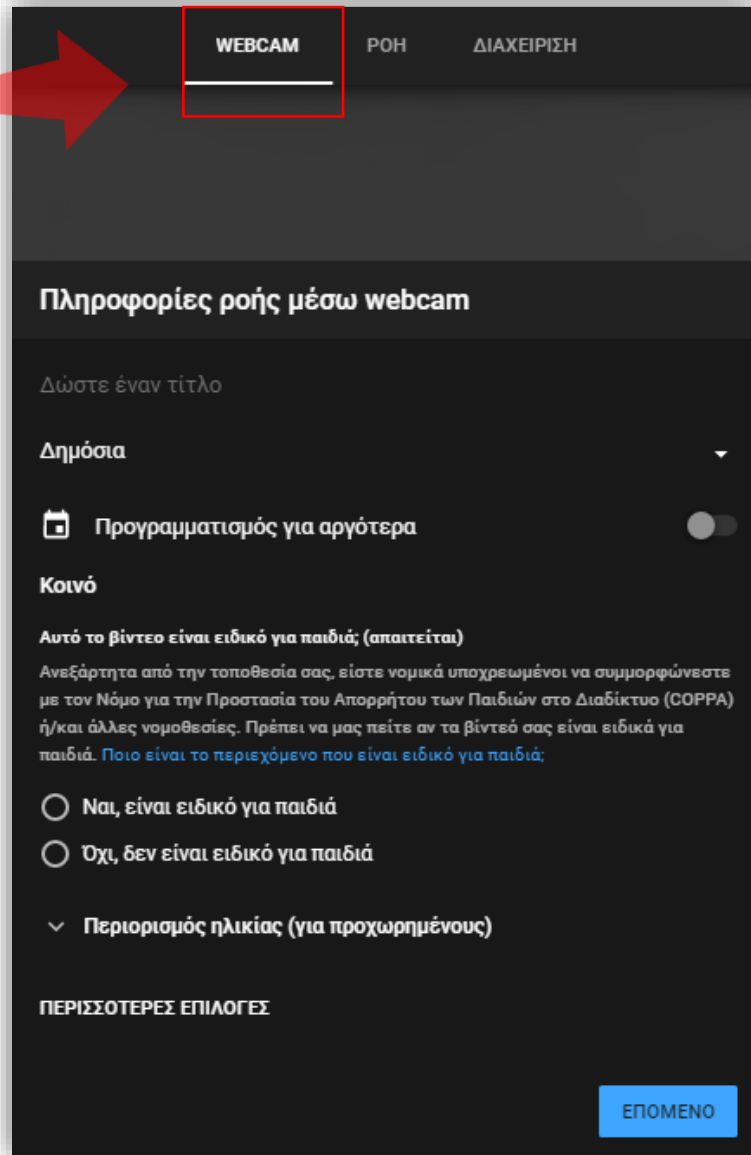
WEBCAM ΡΟΗ ΔΙΑΧΕΙΡΙΣΗ

Πληροφορίες ροής μέσω webcam

Δώστε έναν τίτλο

Δημόσια

Προγραμματισμός για αργότερα

Κοινό

Αυτό το βίντεο είναι ειδικό για παιδιά; (απαιτείται)

Ανεξάρτητα από την τοποθεσία σας, είστε νομικά υποχρεωμένοι να συμμορφώνεστε με τον Νόμο για την Προστασία του Απορρήτου των Παιδιών στο Διαδίκτυο (COPPA) ή/και άλλες νομοθεσίες. Πρέπει να μας πείτε αν τα βίντεό σας είναι ειδικά για παιδιά. Ποιο είναι το περιεχόμενο που είναι ειδικό για παιδιά;

Ναι, είναι ειδικό για παιδιά

Όχι, δεν είναι ειδικό για παιδιά

Περιορισμός ηλικίας (για προχωρημένους)

ΠΕΡΙΣΣΟΤΕΡΕΣ ΕΠΙΛΟΓΕΣ

ΕΠΟΜΕΝΟ